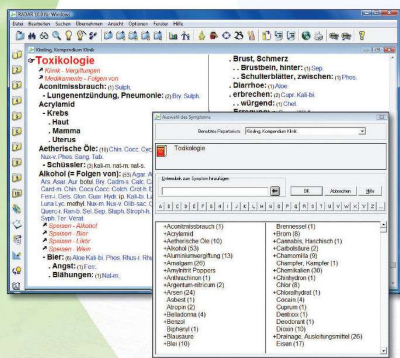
RADAR 10 EL Windows

Datei Bearbeiten Suchen Übernehmen Ansicht Optionen Fenster Hilfe

Kreling, Kompendium Klinik

Toxikologie
Klinik - Vergiftungen
Medikamente - Folgen von
Aconitmissbrauch: (1) Sulph.
- Lungenentzündung, Pneumonie: (2) Bry. Sulph.
Acrylamid
- Krebs
. Haut
. Mamma
. Uterus
Aetherische Öle: (10) Chin. Cocc. Coff. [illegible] Nux-v. Phos. Samb. Tab.
- Schüssler: (2) kali-m. nat-m. nat-s.
Alkohol (= Folgen von): (53) Agar. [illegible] Ars. Asar. Aur. bofat. Bry. Calc. Caps. Carb-v. Card-m. Chin. Coca Cocc. Colch. Crot-h. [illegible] Ferr-i. Gels. Glon. Guar. Hyd. Ip. Kali-bi. Lach. Lyc. Lup. Lyss. Med. Merc. Nat-m. Nux-v. Olib-sac. Op. Querc-r. Ran-b. Sel. Sep. Staph. Stroph-h. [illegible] Sulph. Ter. Verat.
Spasmen - Alkohol
Spasmen - Bier
Spasmen - Likör
Spasmen - Wein
- Bier: (5) Aloe Kali-bi. Phos. Rhus-t. Rhus-v.
. Angst: (1) Ferr.
. Blähungen: (1) Nat-m.

. Brust, Schmerz
. . Brustbein, hinter: (1) Sep.
. . Schulterblätter, zwischen: (1) Phos.
. Diarrhoe: (1) Aloe
. erbrechen: (2) Cupr. Kali-bi.
. . würgend: (1) Chel.

Auswahl des Symptoms
Benutztes Repertorium: Kreling, Kompendium Klinik
Toxikologie
Unterrubrik zum Symptom hinzufügen
OK Abbrechen Hilfe
A B C D E F G H I J K L M N O P Q R S T U V W X Y Z

| | |
|---|---|
| +Aconitmissbrauch (1) | Brennessel (1) |
| +Acrylamid | +Brom (8) |
| +Aetherische Öle (10) | +Cannabis, Haschisch (1) |
| +Alkohol (53) | +Carbolsäure (2) |
| +Aluminiumvergiftung (13) | +Chamomilla (9) |
| +Amalgam (26) | Champher, Kampfer (1) |
| +Amylnitrit Poppers | +Chemikalien (30) |
| +Anilinschmerz (1) | +Chinaderivate (1) |
| +Argentum-nitricum (2) | Chlor (8) |
| +Arsen (24) | +Chlorophyt (1) |
| Asbest (1) | Cocain (4) |
| Atropin (2) | Cuprum (2) |
| +Belladonna (4) | Dextros (1) |
| Benzol | Deodorant (1) |
| Biphenyl (1) | Dioxin (10) |
| +Blausäure | +Drainage, Ausleitungsmittel (26) |
| +Blei (10) | Eisen (17) |